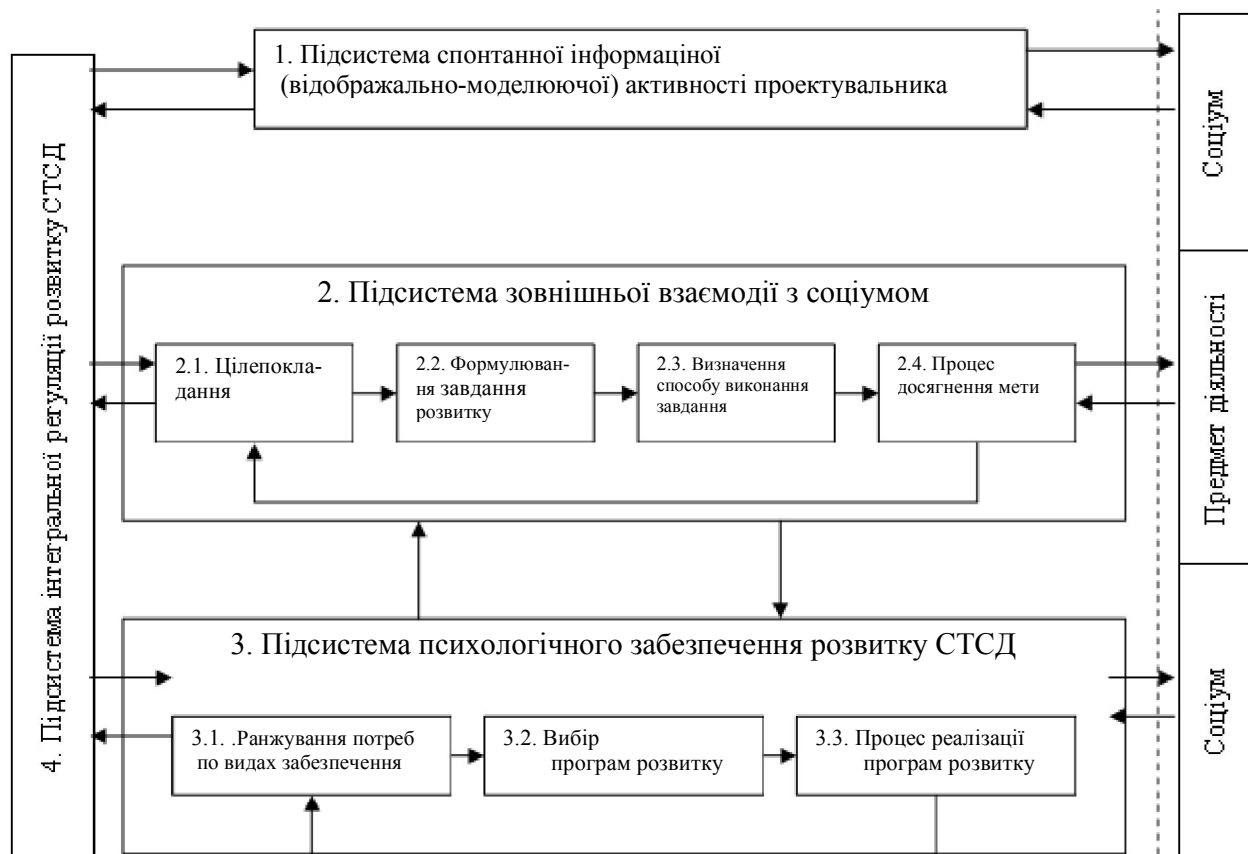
1. Підсистема спонтанної інформаціної (відображально-моделюючої) активності проектувальника

Соціум

4. Підсистема інтегральної регуляції розвитку СТСД

2. Підсистема зовнішньої взаємодії з соціумом

2.1. Цілепокладання

2.2. Формулювання завдання розвитку

2.3. Визначення способу виконання завдання

2.4. Процес досягнення мети

Предмет діяльності

3. Підсистема психологічного забезпечення розвитку СТСД

3.1. .Ранжування потреб по видах забезпечення

3.2. Вибір програм розвитку

3.3. Процес реалізації програм розвитку

Соціум